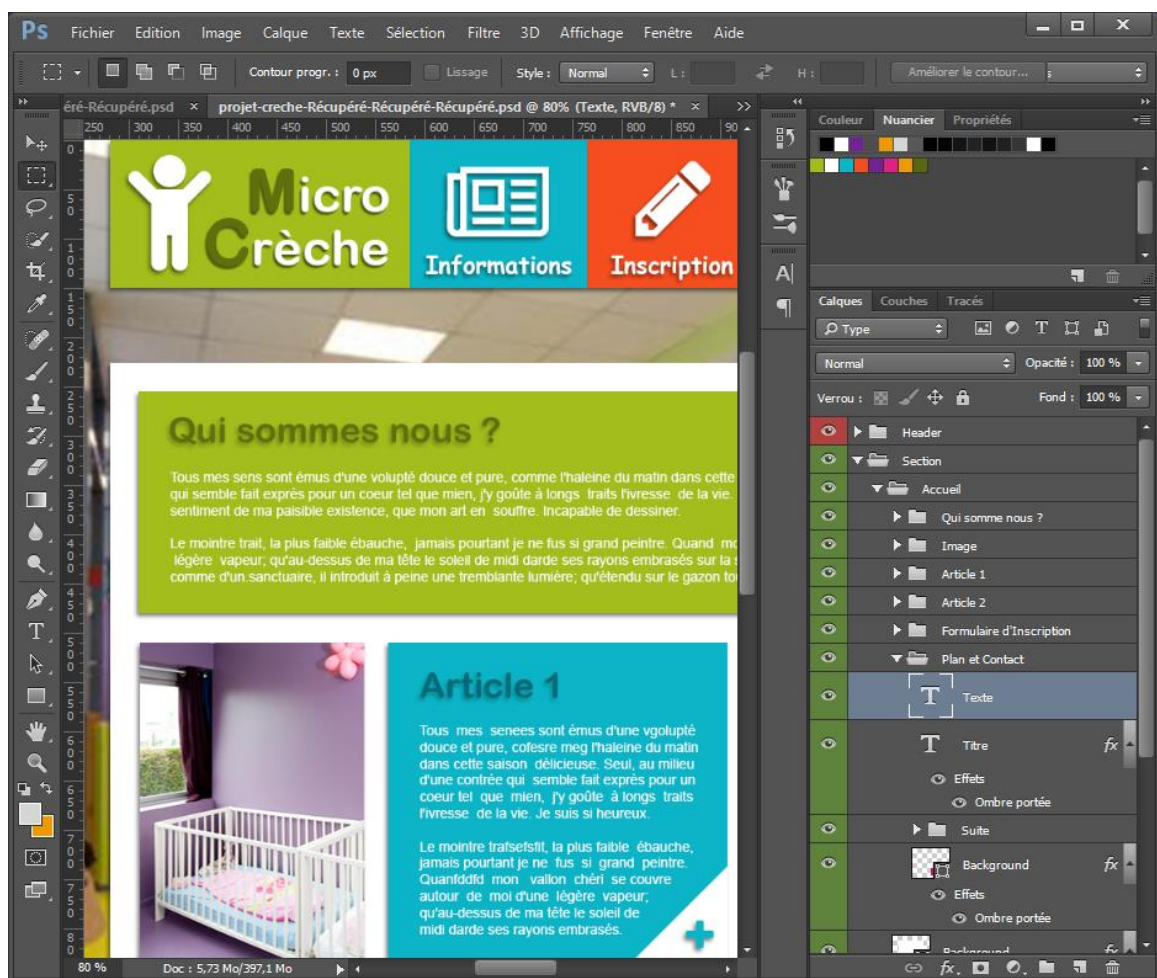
Ps Fichier Edition Image Calque Texte Sélection Filtre 3D Affichage Fenêtre Aide

Contour progr. : 0 px Lissage Style : Normal L : H : Améliorer le contour...

éré-Récupéré.psd × projet-creche-Récupéré-Récupéré-Récupéré.psd @ 80% (Texte, RVB/8) * ×

250 300 350 400 450 500 550 600 650 700 750 800 850 90

Micro Crèche

Informations

Inscription

Qui sommes nous ?

Tous mes sens sont émus d'une volupté douce et pure, comme l'haleine du matin dans cette qui semble fait exprès pour un coeur tel que mien, j'y goûte à longs traits l'ivresse de la vie. sentiment de ma paisible existence, que mon art en souffre. Incapable de dessiner.

Le mointre trait, la plus faible ébauche, jamais pourtant je ne fus si grand peintre. Quand mo légère vapeur; qu'au-dessus de ma tête le soleil de midi darde ses rayons embrasés sur la comme d'un sanctuaire, il introduit à peine une tremblante lumière; qu'étendu sur le gazon to

Article 1

Tous mes senees sont émus d'une vgolupté douce et pure, cofesre meg l'haleine du matin dans cette saison délicieuse. Seul, au milieu d'une contrée qui semble fait exprès pour un coeur tel que mien, j'y goûte à longs traits l'ivresse de la vie. Je suis si heureux.

Le mointre trafsefstit, la plus faible ébauche, jamais pourtant je ne fus si grand peintre. Quanfddfd mon vallon chéri se couvre autour de moi d'une légère vapeur; qu'au-dessus de ma tête le soleil de midi darde ses rayons embrasés.

Couleur Nuancier Propriétés

Calques Couches Tracés

Type

Normal Opacité : 100 %

Verrou : Fond : 100 %

Header
Section
Accueil
Qui somme nous ?
Image
Article 1
Article 2
Formulaire d'Inscription
Plan et Contact
Texte
Titre
Effets
Ombre portée
Suite
Background
Effets
Ombre portée
Background

80 % Doc : 5,73 Mo/397,1 Mo